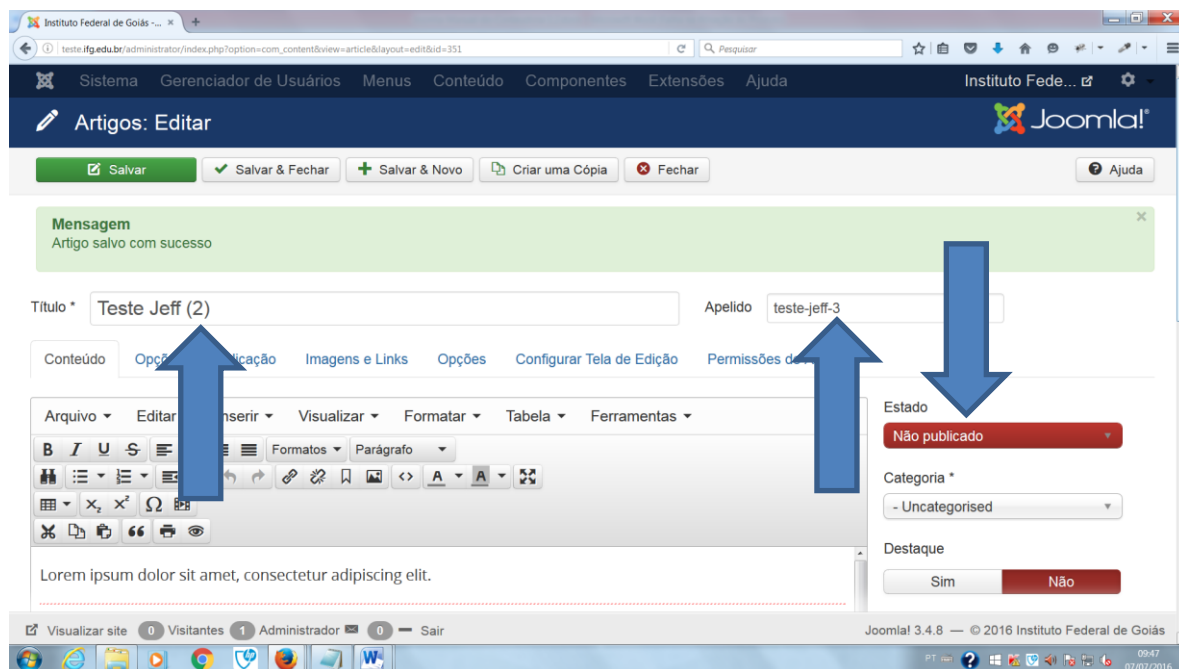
Instituto Federal de Goiás - ... ×  +

teste.ifg.edu.br/administrator/index.php?option=com_content&view=article&layout=edit&id=351

Pesquisar

Sistema  Gerenciador de Usuários  Menus  Conteúdo  Componentes  Extensões  Ajuda

Instituto Fede...

Artigos: Editar

Joomla!®

Salvar  Salvar & Fechar  Salvar & Novo  Criar uma Cópia  Fechar

Ajuda

Mensagem
Artigo salvo com sucesso

Título *  Teste Jeff (2)

Apelido  teste-jeff-3

Conteúdo  Opç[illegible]licação  Imagens e Links  Opções  Configurar Tela de Edição  Permissões d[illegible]

Arquivo  Editar  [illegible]nserir  Visualizar  Formatar  Tabela  Ferramentas

Formatos  Parágrafo

Lorem ipsum dolor sit amet, consectetur adipiscing elit.

Estado
Não publicado

Categoria *
- Uncategorised

Destaque
Sim  Não

Visualizar site  0 Visitantes  1 Administrador  0  Sair

Joomla! 3.4.8 — © 2016 Instituto Federal de Goiás

PT  09:47  07/07/2016